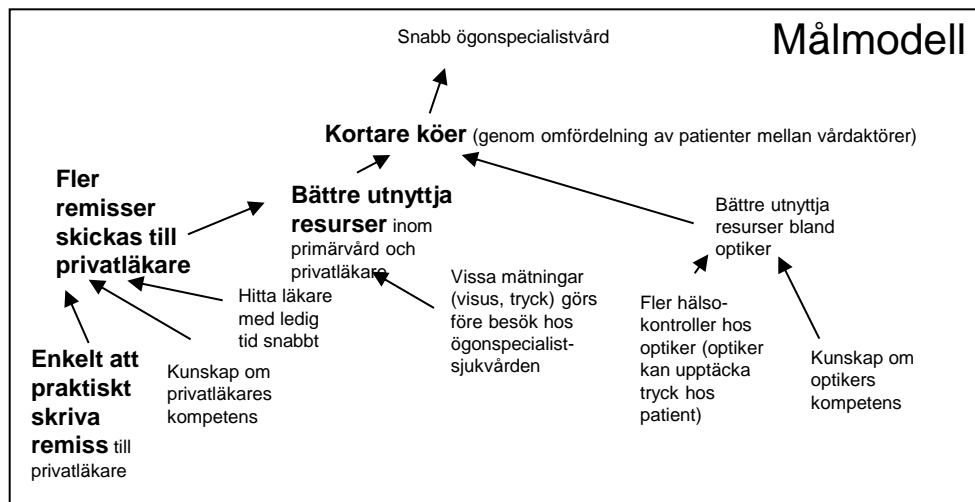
Målmodell

Snabb ögonspecialistvård

Kortare köer (genom omfördelning av patienter mellan vårdaktörer)

Fler remisser skickas till privatläkare

Bättre utnyttja resurser inom primärvård och privatläkare

Bättre utnyttja resurser bland optiker

Hitta läkare med ledig tid snabbt

Vissa mätningar (visus, tryck) görs före besök hos ögonspecialistsjukvården

Enkelt att praktiskt skriva remiss till privatläkare

Kunskap om privatläkares kompetens

Fler hälsokontroller hos optiker (optiker kan upptäcka tryck hos patient)

Kunskap om optikers kompetens